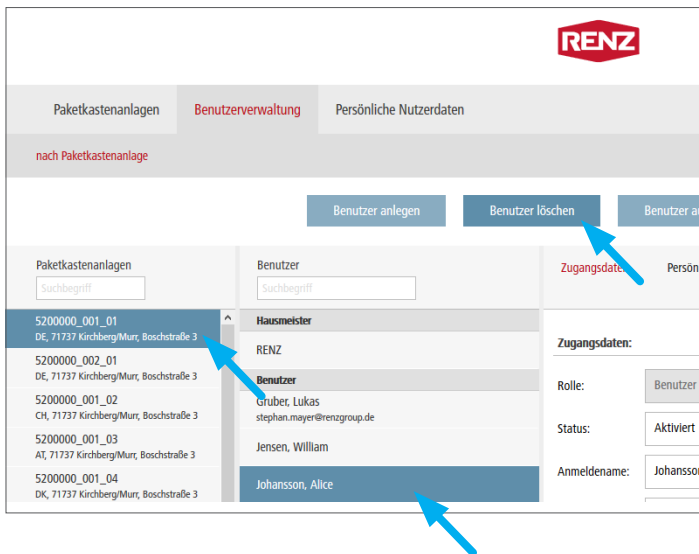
RENZ

Paketkastenanlagen Benutzerverwaltung Persönliche Nutzerdaten

nach Paketkastenanlage

Benutzer anlegen Benutzer löschen Benutzer a

Paketkastenanlagen
Suchbegriff

5200000_001_01
DE, 71737 Kirchberg/Murr, Boschstraße 3

5200000_002_01
DE, 71737 Kirchberg/Murr, Boschstraße 3

5200000_001_02
CH, 71737 Kirchberg/Murr, Boschstraße 3

5200000_001_03
AT, 71737 Kirchberg/Murr, Boschstraße 3

5200000_001_04
DK, 71737 Kirchberg/Murr, Boschstraße 3

Benutzer
Suchbegriff

Hausmeister
RENZ

Benutzer
Gruber, Lukas
stephan.mayer@renzgroup.de

Jensen, William

Johansson, Alice

Zugangsdaten Persön

Zugangsdaten:

Rolle: Benutzer

Status: Aktiviert

Anmeldename: Johansso